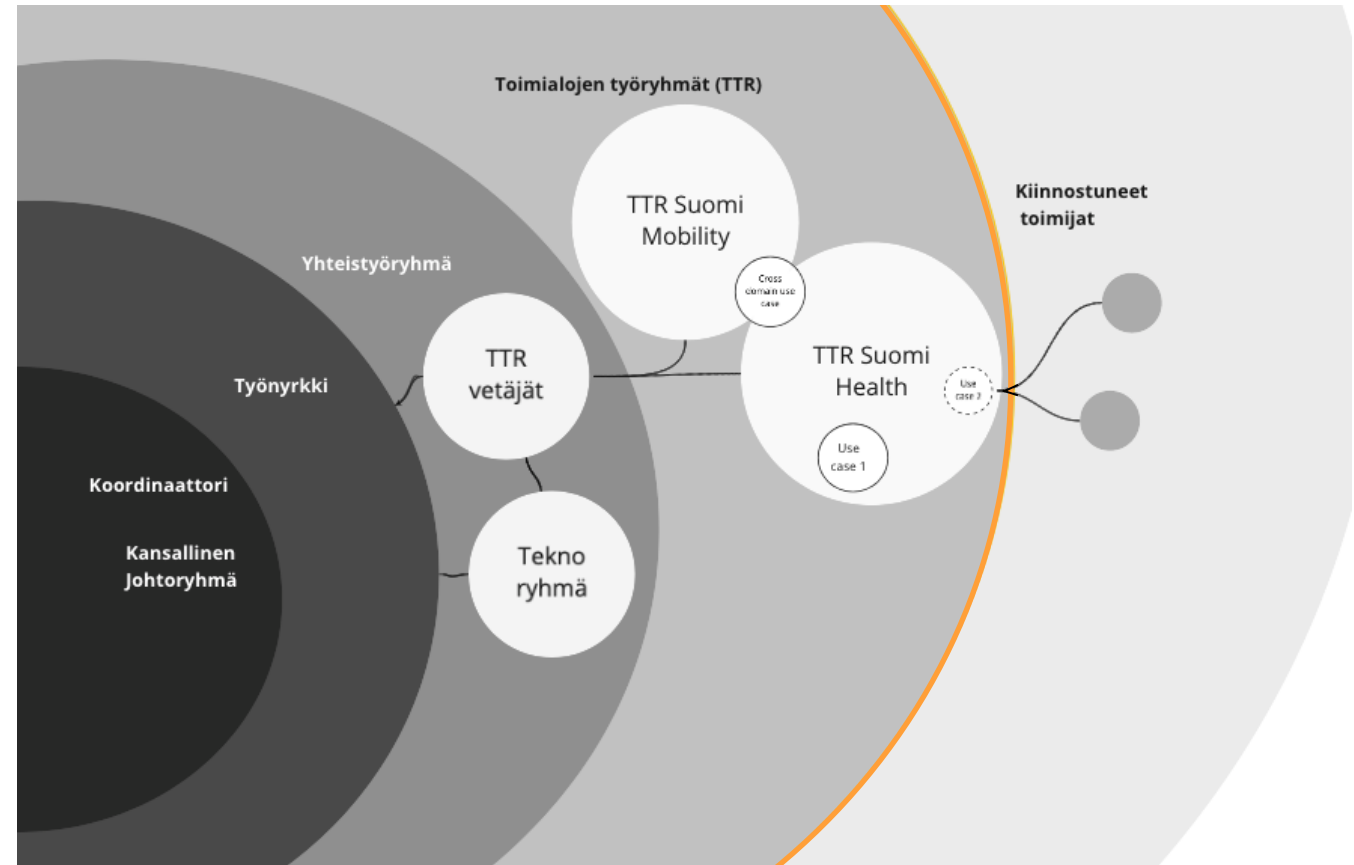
Toimialojen työryhmät (TTR)

TTR Suomi Mobility

Kiinnostuneet toimijat

Yhteistyöryhmä

Cross domain use case

TTR vetäjät

TTR Suomi Health

Use case 2

Työnyrkki

Use case 1

Koordinaattori

Kansallinen Johtoryhmä

Tekno ryhmä